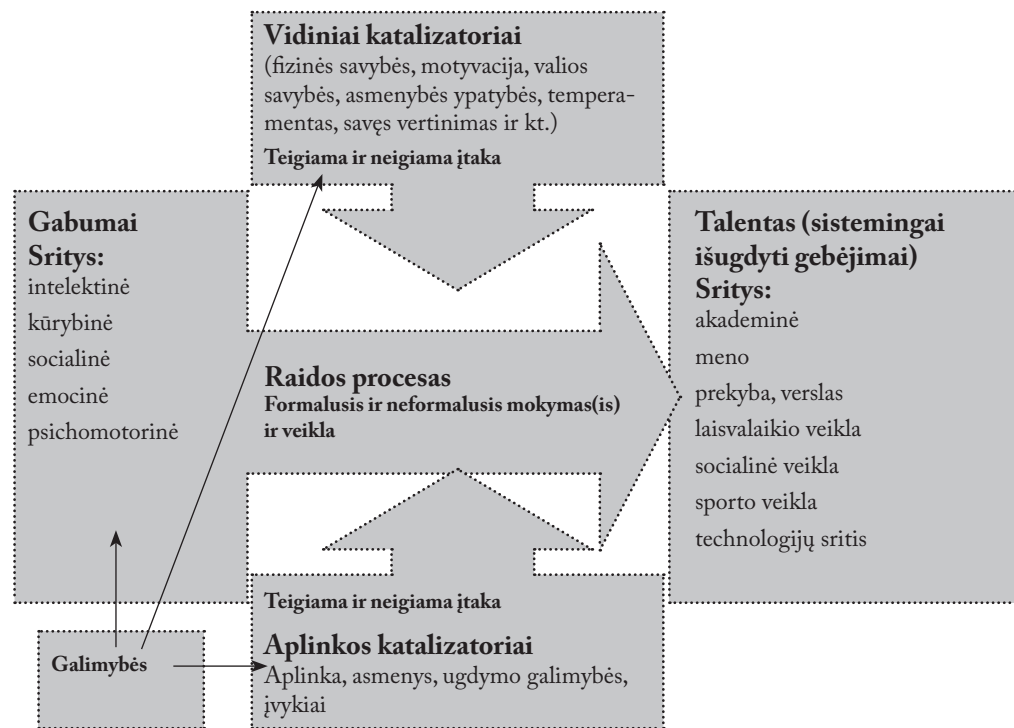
**Vidiniai katalizatoriai**
(fizinės savybės, motyvacija, valios savybės, asmenybės ypatybės, temperamentas, savęs vertinimas ir kt.)
**Teigiama ir neigiama įtaka**

**Gabumai**
**Sritys:**
intelektinė
kūrybinė
socialinė
emocinė
psichomotorinė

**Raidos procesas**
**Formalusis ir neformalusis mokymas(is) ir veikla**

**Talentas (sistemingai išugdyti gebėjimai)**
**Sritys:**
akademinė
meno
prekyba, verslas
laisvalaikio veikla
socialinė veikla
sporto veikla
technologijų sritis

**Teigiama ir neigiama įtaka**
**Aplinkos katalizatoriai**
Aplinka, asmenys, ugdymo galimybės, įvykiai

**Galimybės**